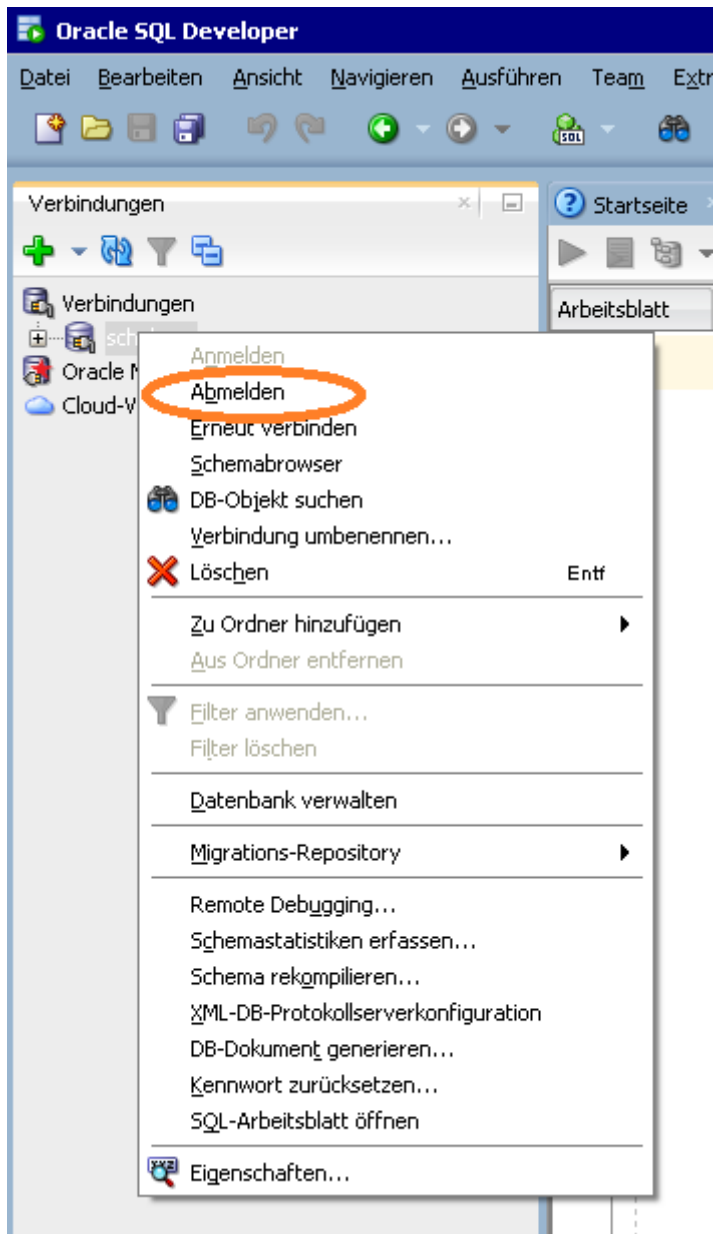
Oracle SQL Developer

Datei Bearbeiten Ansicht Navigieren Ausführen Team Extr

Verbindungen

Startseite

Verbindungen

sch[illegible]

Oracle N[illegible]

Cloud-V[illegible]

Arbeitsblatt

Anmelden
Abmelden
Erneut verbinden
Schemabrowser
DB-Objekt suchen
Verbindung umbenennen...
Löschen Entf
Zu Ordner hinzufügen
Aus Ordner entfernen
Filter anwenden...
Filter löschen
Datenbank verwalten
Migrations-Repository
Remote Debugging...
Schemastatistiken erfassen...
Schema rekompilieren...
XML-DB-Protokollserverkonfiguration
DB-Dokument generieren...
Kennwort zurücksetzen...
SQL-Arbeitsblatt öffnen
Eigenschaften...